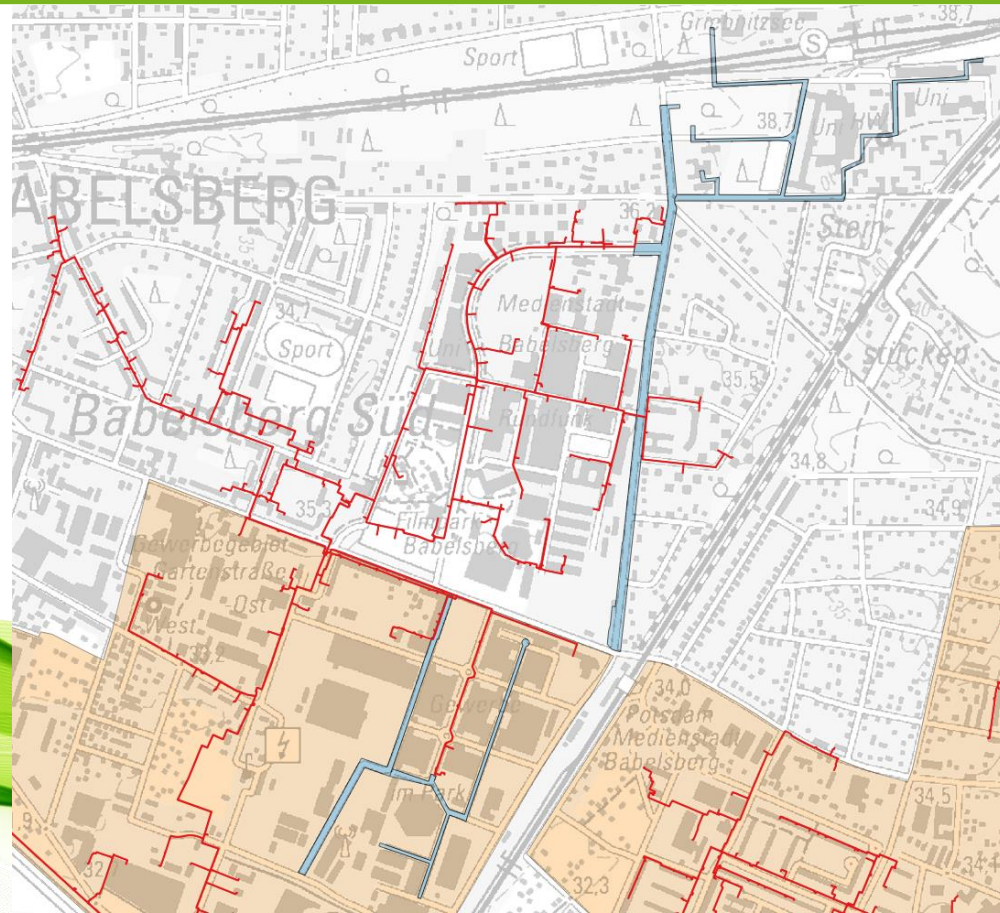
Griebnitzsee
S
38,7
Sport
Uni
38,7
Uni HW
ABELSBERG
36,2
Stern
34,1
Medienstadt
Sport
Uni
Babelsberg
35,5
Stücken
Babelsberg Süd
Rundfunk
34,8
34,9
35,3
Filmpark
Babelsberg
Gewerbegebiet
Gartenstraße
Ost
West
32,2
Gewerbe
34,0
Potsdam
Medienstadt
Babelsberg
Im Park
34,5
32,7
32,3